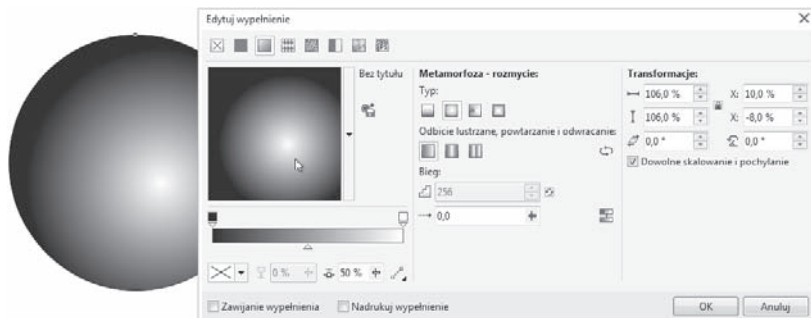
Edytuj wypełnienie

Bez tytułu

Metamorfoza - rozmycie:
Typ:
Odbicie lustrzane, powtarzanie i odwracanie:
Bieg:
256
0,0

Transformacje:
106,0 %
106,0 %
0,0 °
X: 10,0 %
X: -8,0 %
0,0 °
Dowolne skalowanie i pochylanie

0 %
50 %

Zawijanie wypełnienia
Nadrukuj wypełnienie
OK
Anuluj